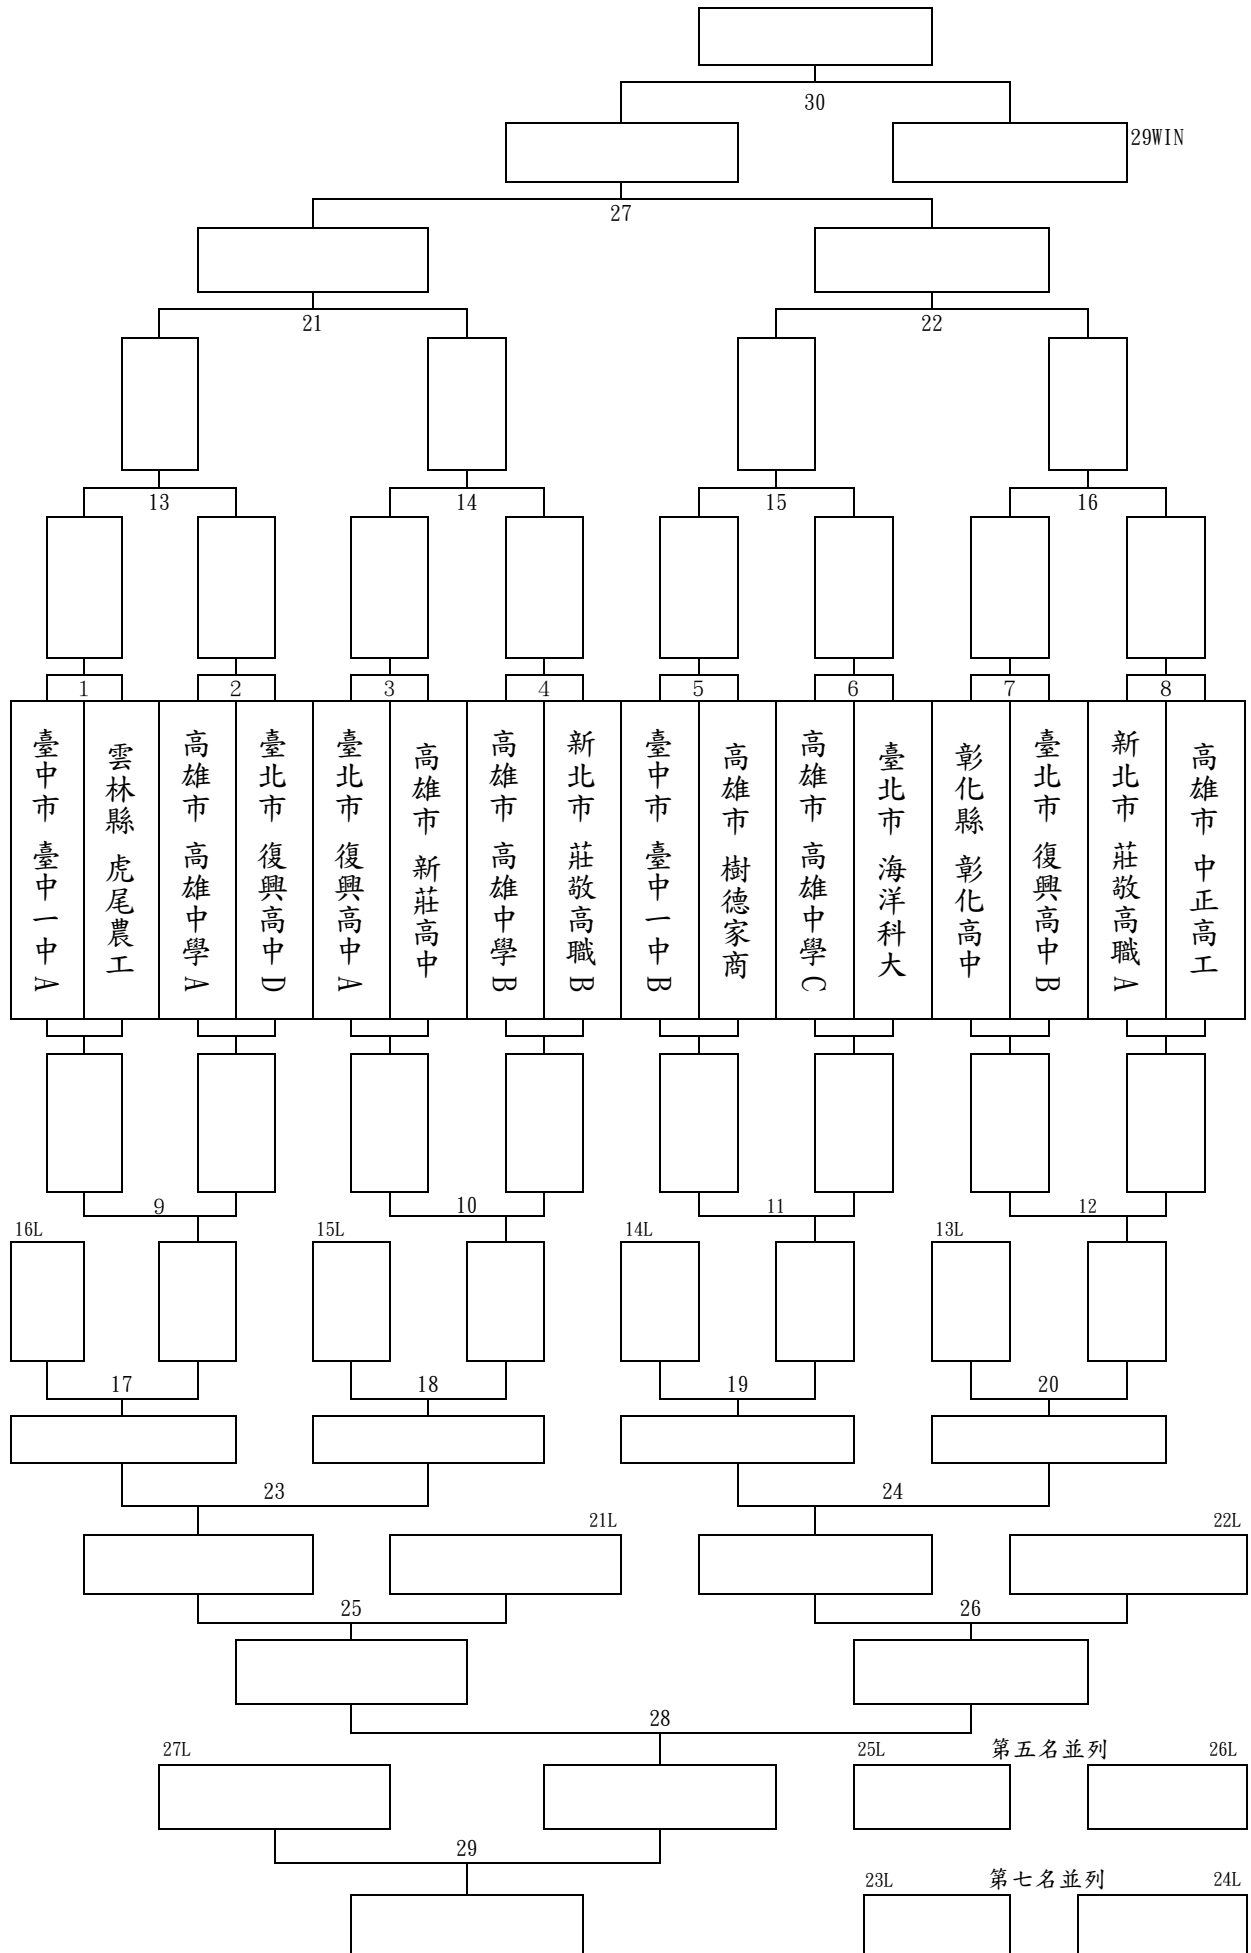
30
29WIN
27
21
22
13
14
15
16
1
2
3
4
5
6
7
8

| 臺中市 臺中一中A | 雲林縣 虎尾農工 | 高雄市 高雄中學A | 臺北市 復興高中D | 臺北市 復興高中A | 高雄市 新莊高中 | 高雄市 高雄中學B | 新北市 莊敬高職B | 臺中市 臺中一中B | 高雄市 樹德家商 | 高雄市 高雄中學C | 臺北市 海洋科大 | 彰化縣 彰化高中 | 臺北市 復興高中B | 新北市 莊敬高職A | 高雄市 中正高工 |
|---|---|---|---|---|---|---|---|---|---|---|---|---|---|---|---|

9
10
11
12
16L
15L
14L
13L
17
18
19
20
23
24
21L
22L
25
26
28
27L
25L
第五名並列
26L
29
23L
第七名並列
24L